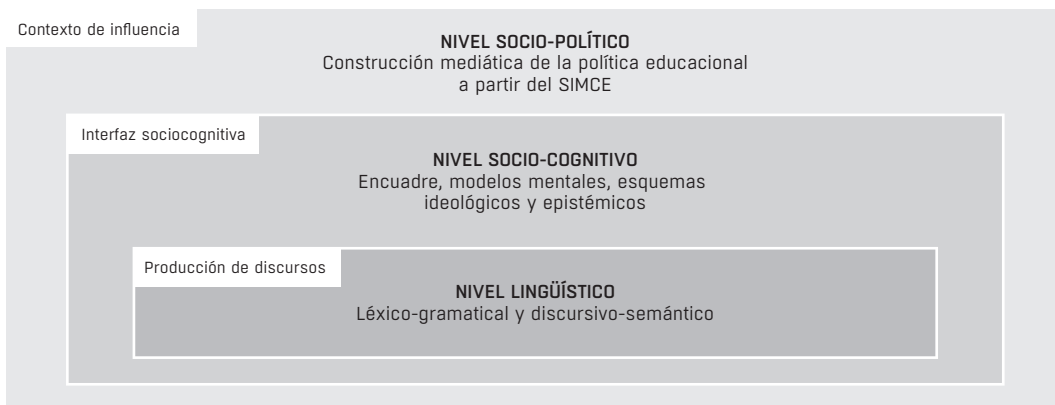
Contexto de influencia

NIVEL SOCIO-POLÍTICO
Construcción mediática de la política educacional a partir del SIMCE

Interfaz sociocognitiva

NIVEL SOCIO-COGNITIVO
Encuadre, modelos mentales, esquemas ideológicos y epistémicos

Producción de discursos

NIVEL LINGÜÍSTICO
Léxico-gramatical y discursivo-semántico